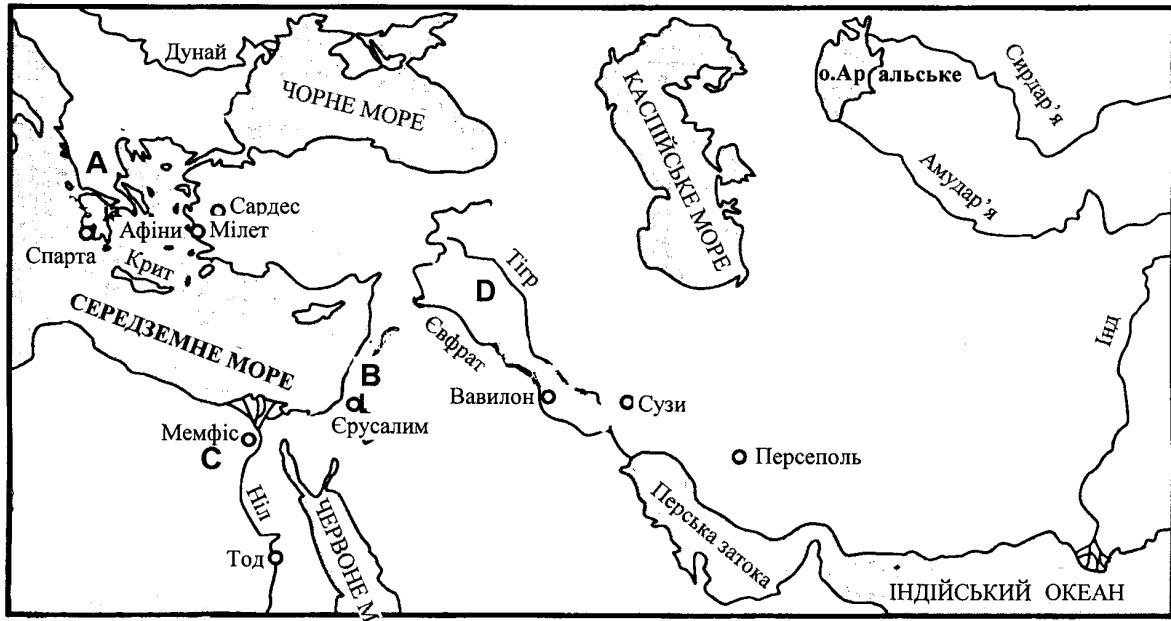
Дунай
ЧОРНЕ МОРЕ
КАСПІЙСЬКЕ МОРЕ
о.Аральське
Сирдар'я
Амудар'я
A
Сардес
Афіни
Мілет
Спарта
Крит
Тігр
D
Євфрат
СЕРЕДЗЕМНЕ МОРЕ
B
Вавилон
Сузи
Єрусалим
Мемфіс
C
Персеполь
Ніл
ЧЕРВОНЕ М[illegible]
Перська затока
Тод
Інд
ІНДІЙСЬКИЙ ОКЕАН